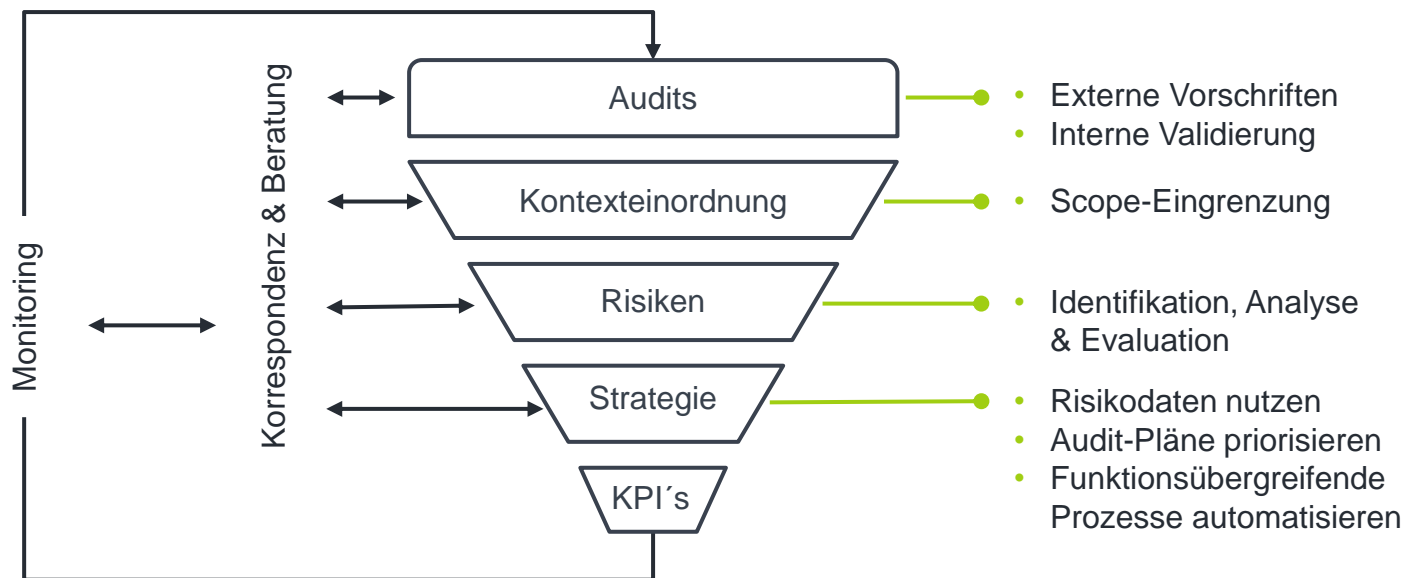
Monitoring

Korrespondenz & Beratung

Audits

Kontexteinordnung

Risiken

Strategie

KPI´s

- Externe Vorschriften
- Interne Validierung

- Scope-Eingrenzung

- Identifikation, Analyse & Evaluation

- Risikodaten nutzen
- Audit-Pläne priorisieren
- Funktionsübergreifende Prozesse automatisieren